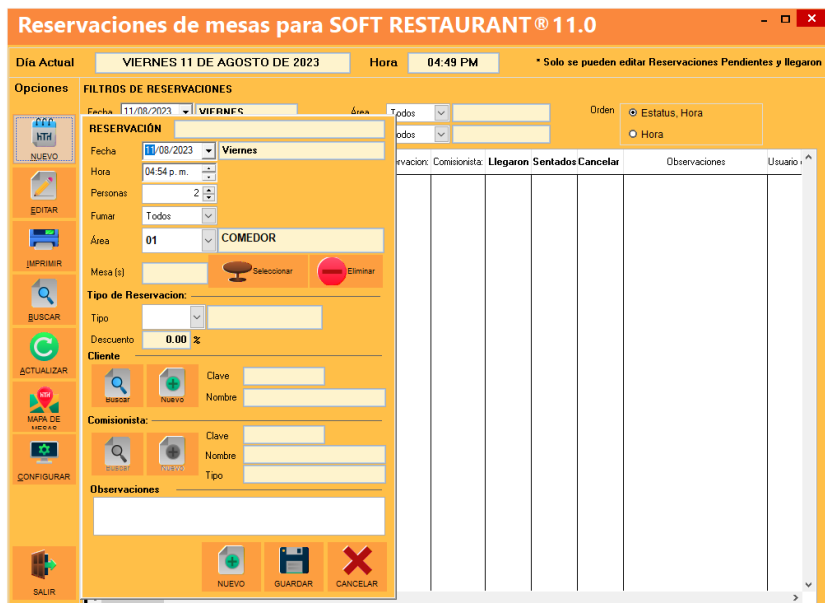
Reservaciones de mesas para SOFT RESTAURANT® 11.0

Día Actual VIERNES 11 DE AGOSTO DE 2023 Hora 04:49 PM * Solo se pueden editar Reservaciones Pendientes y llegaron

Opciones

FILTROS DE RESERVACIONES

Fecha 11/08/2023 VIERNES Área Todos Orden Estatus, Hora

Todos Hora

NUEVO

EDITAR

IMPRIMIR

BUSCAR

ACTUALIZAR

MAPA DE MESAS

CONFIGURAR

SALIR

RESERVACIÓN

Fecha 11/08/2023 Viernes

Hora 04:54 p. m.

Personas 2

Fumar Todos

Área 01 COMEDOR

Mesa (s) Seleccionar Eliminar

Tipo de Reservacion:

Tipo

Descuento 0.00 %

Cliente

Buscar Nuevo Clave

Nombre

Comisionista:

Buscar Nuevo Clave

Nombre

Tipo

Observaciones

NUEVO GUARDAR CANCELAR

| ervacion: | Comisionista: | Llegaron | Sentados | Cancelar | Observaciones | Usuario |
|---|---|---|---|---|---|---|